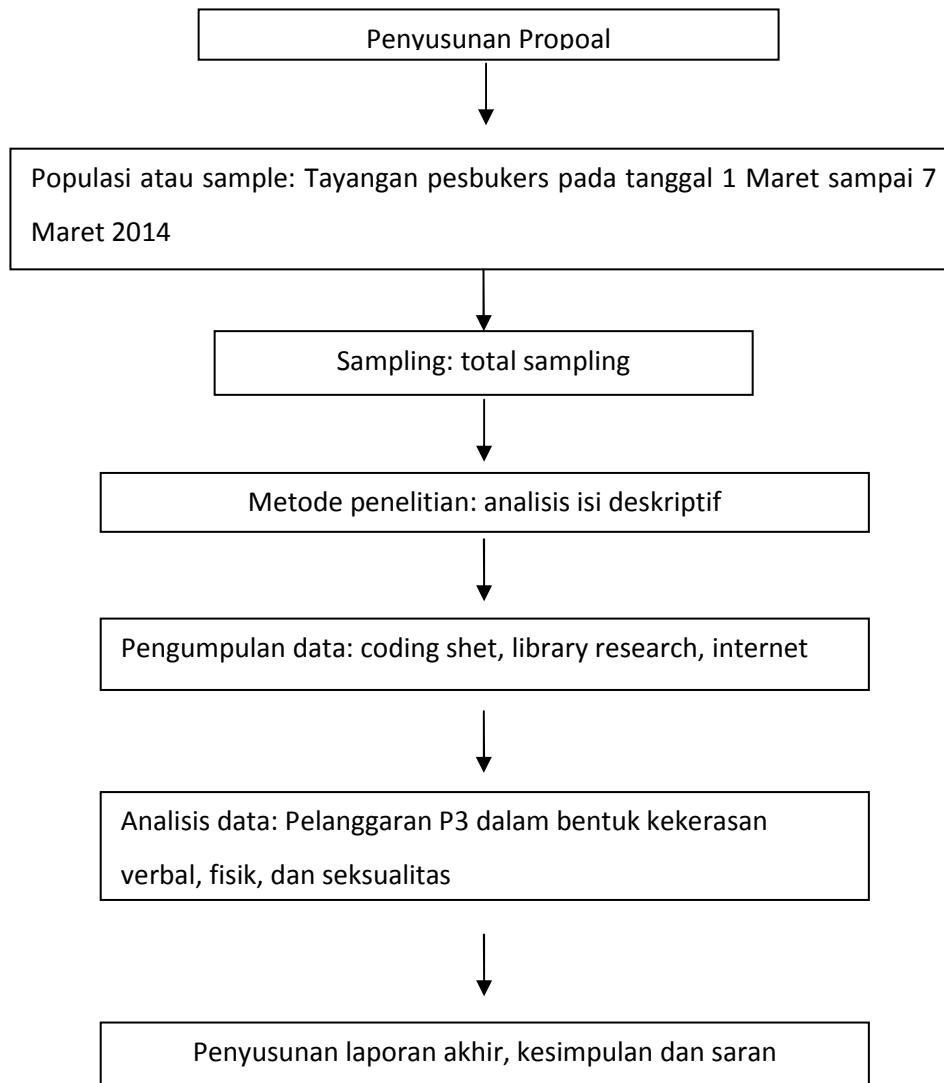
Penyusunan Propoal

Populasi atau sample: Tayangan pesbukers pada tanggal 1 Maret sampai 7 Maret 2014

Sampling: total sampling

Metode penelitian: analisis isi deskriptif

Pengumpulan data: coding shet, library research, internet

Analisis data: Pelanggaran P3 dalam bentuk kekerasan verbal, fisik, dan seksualitas

Penyusunan laporan akhir, kesimpulan dan saran